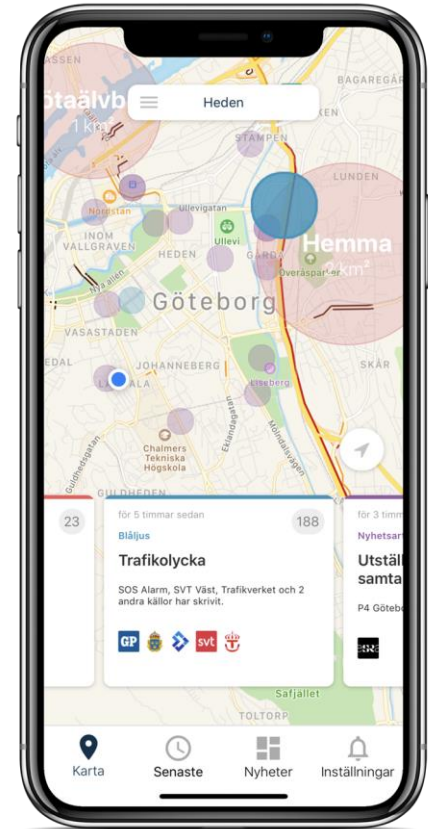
ASSEN
ötaälvb
1 km
Heden
BAGAREGÅR
STAMPEN
LUNDEN
Nordstan
Ullevigatan
INOM VALLGRAVEN
Ullevi
HEDEN
GÅRDA
Hemma
km²
Överåsparker
Nya allén
Göteborg
VASASTADEN
JOHANNEBERG
SKÅR
LORENSBERG
Liseberg
Chalmers Tekniska Högskola
Eklandagatan
Mölndalsvägen
Guldhedsgatan
GULDHEDEN
23
för 5 timmar sedan
188
Blåljus
Trafikolycka
SOS Alarm, SVT Väst, Trafikverket och 2 andra källor har skrivit.
GP
svt
för 3 tim
Nyhetsar
Utstäl
samta
P4 Götebo
Safjället
TOLTORP
Karta
Senaste
Nyheter
Inställningar